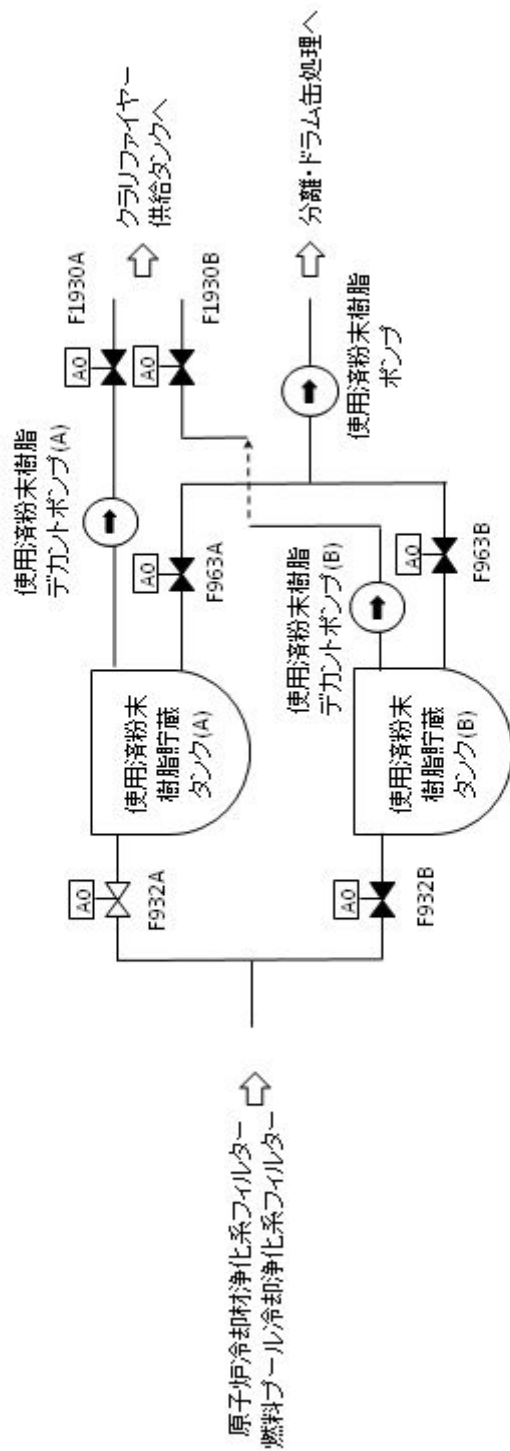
原子炉冷却材浄化系フィルター
燃料プール冷却浄化系フィルター

AO
F932A

AO
F932B

使用済粉末樹脂貯蔵タンク(A)

使用済粉末樹脂貯蔵タンク(B)

使用済粉末樹脂デカントポンプ(A)

使用済粉末樹脂デカントポンプ(B)

AO
F963A

AO
F963B

AO
F1930A

AO
F1930B

使用済粉末樹脂ポンプ

クラリファイヤー供給タンクへ

分離・ドラム缶処理へ